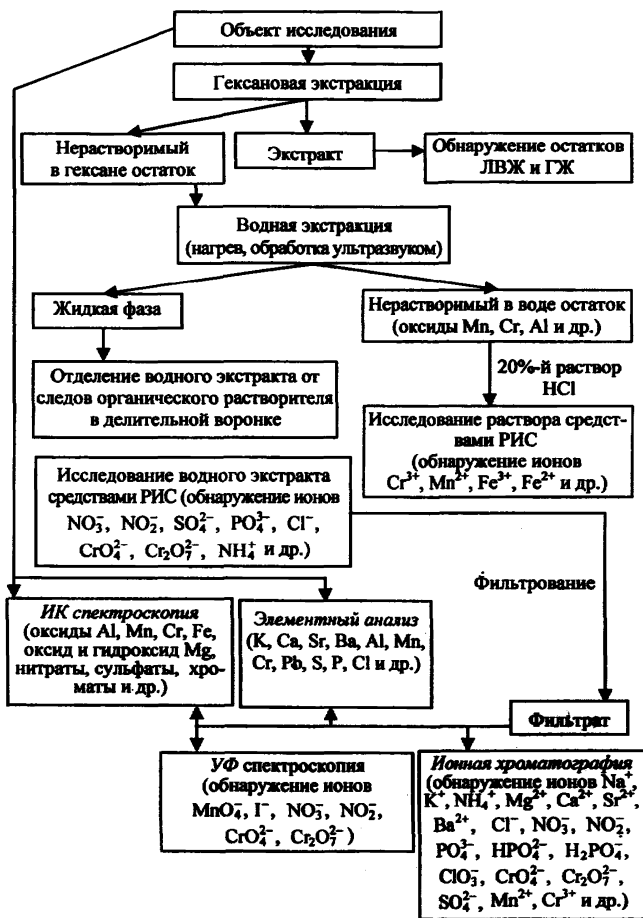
Объект исследования

Гексановая экстракция

Нерастворимый в гексане остаток

Экстракт

Обнаружение остатков ЛВЖ и ГЖ

Водная экстракция (нагрев, обработка ультразвуком)

Жидкая фаза

Нерастворимый в воде остаток (оксиды Mn, Cr, Al и др.)

20%-й раствор HCl

Отделение водного экстракта от следов органического растворителя в делительной воронке

Исследование раствора средствами РИС (обнаружение ионов $Cr^{3+}$, $Mn^{2+}$, $Fe^{3+}$, $Fe^{2+}$ и др.)

Исследование водного экстракта средствами РИС (обнаружение ионов $NO_3^-$, $NO_2^-$, $SO_4^{2-}$, $PO_4^{3-}$, $Cl^-$, $CrO_4^{2-}$, $Cr_2O_7^{2-}$, $NH_4^+$ и др.)

Фильтрование

*ИК спектроскопия* (оксиды Al, Mn, Cr, Fe, оксид и гидроксид Mg, нитраты, сульфаты, хроматы и др.)

*Элементный анализ* (K, Ca, Sr, Ba, Al, Mn, Cr, Pb, S, P, Cl и др.)

Фильтрат

УФ спектроскопия (обнаружение ионов $MnO_4^-$, $I^-$, $NO_3^-$, $NO_2^-$, $CrO_4^{2-}$, $Cr_2O_7^{2-}$)

*Ионная хроматография* (обнаружение ионов $Na^+$, $K^+$, $NH_4^+$, $Mg^{2+}$, $Ca^{2+}$, $Sr^{2+}$, $Ba^{2+}$, $Cl^-$, $NO_3^-$, $NO_2^-$, $PO_4^{3-}$, $HPO_4^{2-}$, $H_2PO_4^-$, $ClO_3^-$, $CrO_4^{2-}$, $Cr_2O_7^{2-}$, $SO_4^{2-}$, $Mn^{2+}$, $Cr^{3+}$ и др.)